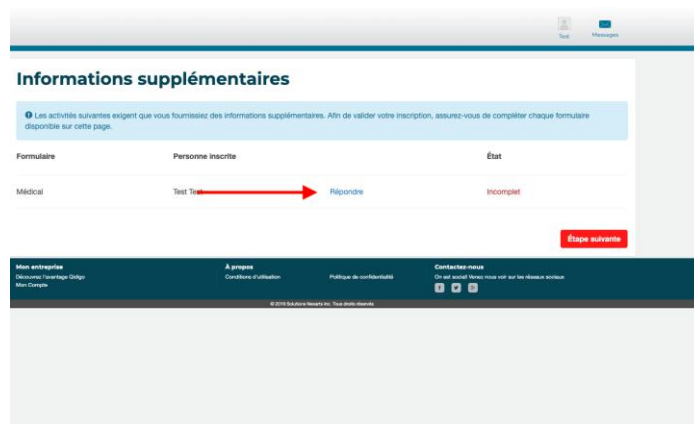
Test Messages

Informations supplémentaires

Les activités suivantes exigent que vous fournissiez des informations supplémentaires. Afin de valider votre inscription, assurez-vous de compléter chaque formulaire disponible sur cette page.

| Formulaire | Personne inscrite | | État |
|---|---|---|---|
| Médical | Test Test | Répondre | Incomplet |

Étape suivante

Mon entreprise
Découvrez l'avantage Qidigo
Mon Compte

À propos
Conditions d'utilisation
Politique de confidentialité

Contactez-nous
On est social! Venez nous voir sur les réseaux sociaux

© 2018 Solutions Nexarts Inc. Tous droits réservés